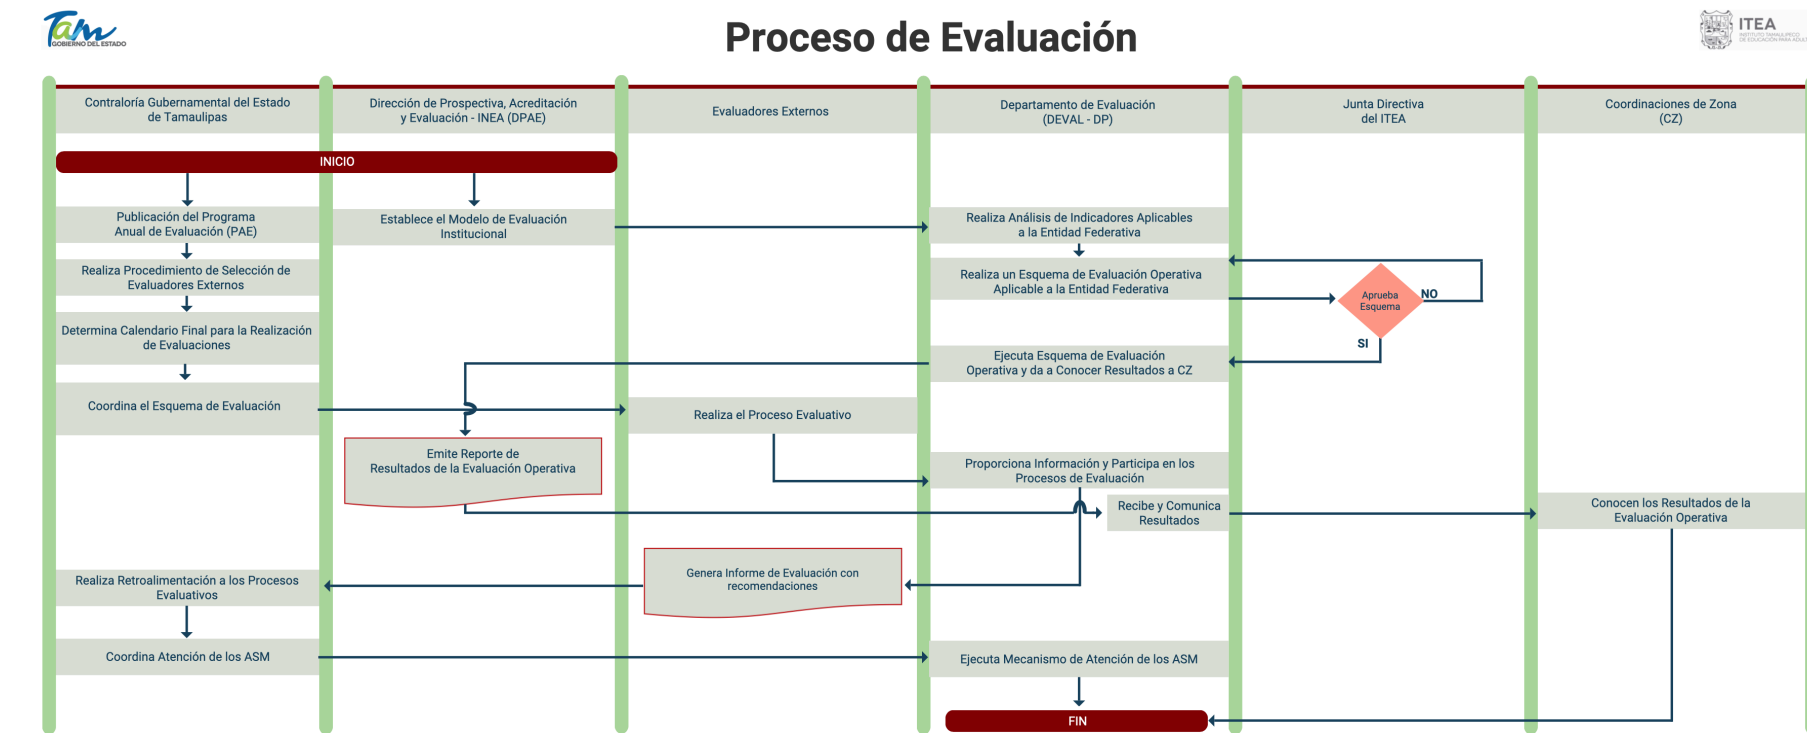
Tam GOBIERNO DEL ESTADO

Proceso de Evaluación

ITEA

Contraloría Gubernamental del Estado de Tamaulipas

Dirección de Prospectiva, Acreditación y Evaluación - INEA (DPAE)

Evaluadores Externos

Departamento de Evaluación (DEVAL - DP)

Junta Directiva del ITEA

Coordinaciones de Zona (CZ)

INICIO

Publicación del Programa Anual de Evaluación (PAE)

Establece el Modelo de Evaluación Institucional

Realiza Análisis de Indicadores Aplicables a la Entidad Federativa

Realiza Procedimiento de Selección de Evaluadores Externos

Realiza un Esquema de Evaluación Operativa Aplicable a la Entidad Federativa

Aprueba Esquema

NO

SI

Determina Calendario Final para la Realización de Evaluaciones

Ejecuta Esquema de Evaluación Operativa y da a Conocer Resultados a CZ

Coordina el Esquema de Evaluación

Realiza el Proceso Evaluativo

Emite Reporte de Resultados de la Evaluación Operativa

Proporciona Información y Participa en los Procesos de Evaluación

Recibe y Comunica Resultados

Conocen los Resultados de la Evaluación Operativa

Genera Informe de Evaluación con recomendaciones

Realiza Retroalimentación a los Procesos Evaluativos

Coordina Atención de los ASM

Ejecuta Mecanismo de Atención de los ASM

FIN